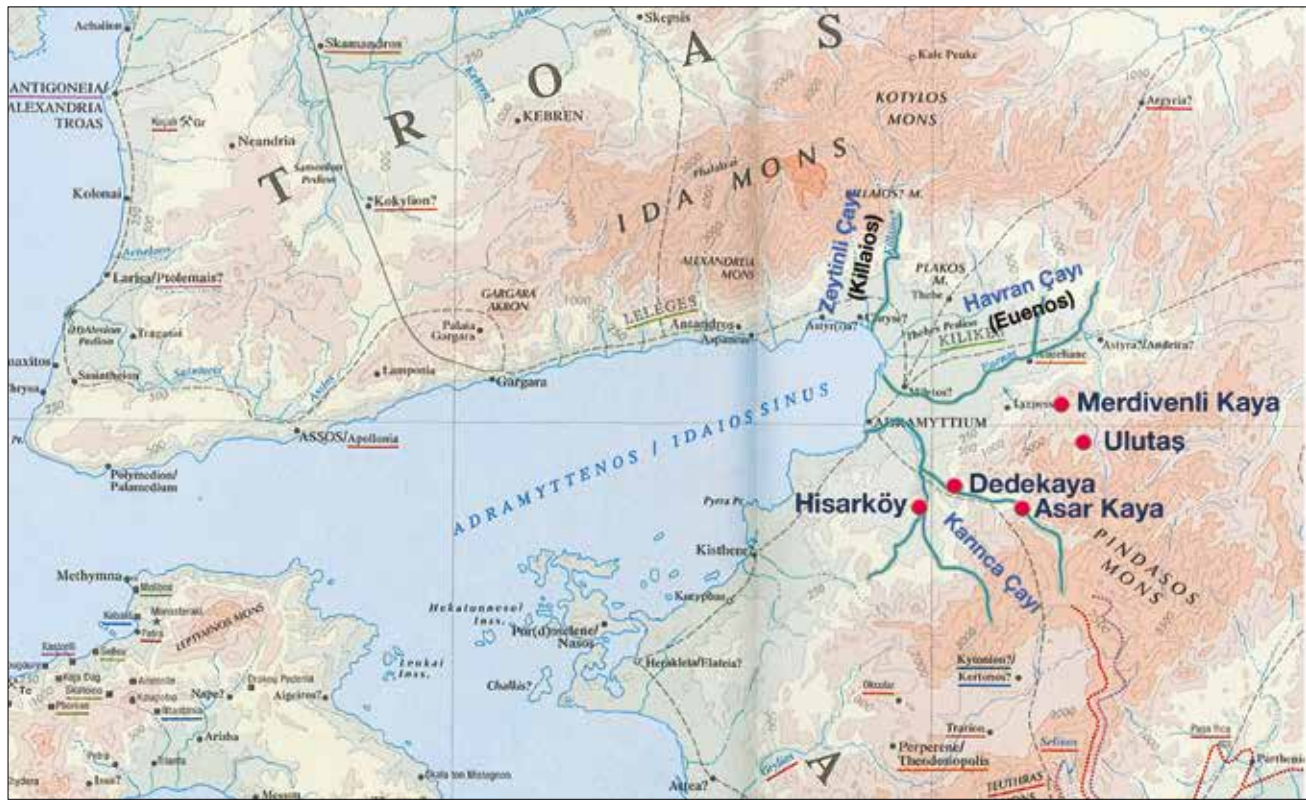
Achaiion
Skepsis
Skamandros
S
A
O
R
T
ANTIGONEIA/ ALEXANDRIA TROAS
Neandria
KEBREN
Kale Peuke
KOTYLOS MONS
Argyria?
Kolonai
Kokylion?
IDA MONS
Zeytinli Çayı (Killaios)
Havran Çayı (Euenos)
PLAKOS M.
Thebe
Larisa/Ptolemais?
GARGARA AKRON
ALEXANDREIA MONS
LELEGES
Palaia Gargara
Antandros
Aspaneus
Astyr(r)a?
KILIKES
Astyra?/Andeira?
Hamaxitos
Tragasai
Lamponia
Gargara
Milleios?
Merdivenli Kaya
ASSOS/Apollonia
ADRAMYTTENOS / IDAIOS SINUS
ADRAMYTTIUM
Ulutaş
Polymedion/ Palamedium
Dedekaya
Hisarköy
Asar Kaya
Pyrra Pr.
Kisthene
Karınca Çayı
PINDASOS MONS
Methymna
LEPETYMNOS MONS
Hekatonnesoi Inss.
Korypheis
Por(d)oselene/ Nasos
Leukai Inss.
Herakleia/Elaieia?
Chalkis?
Nape?
Aigeiros?
Arisba
Kytonion?/ Kertonos?
Perperene/ Theodosiopolis
Atarneus?
TEUTHRAS